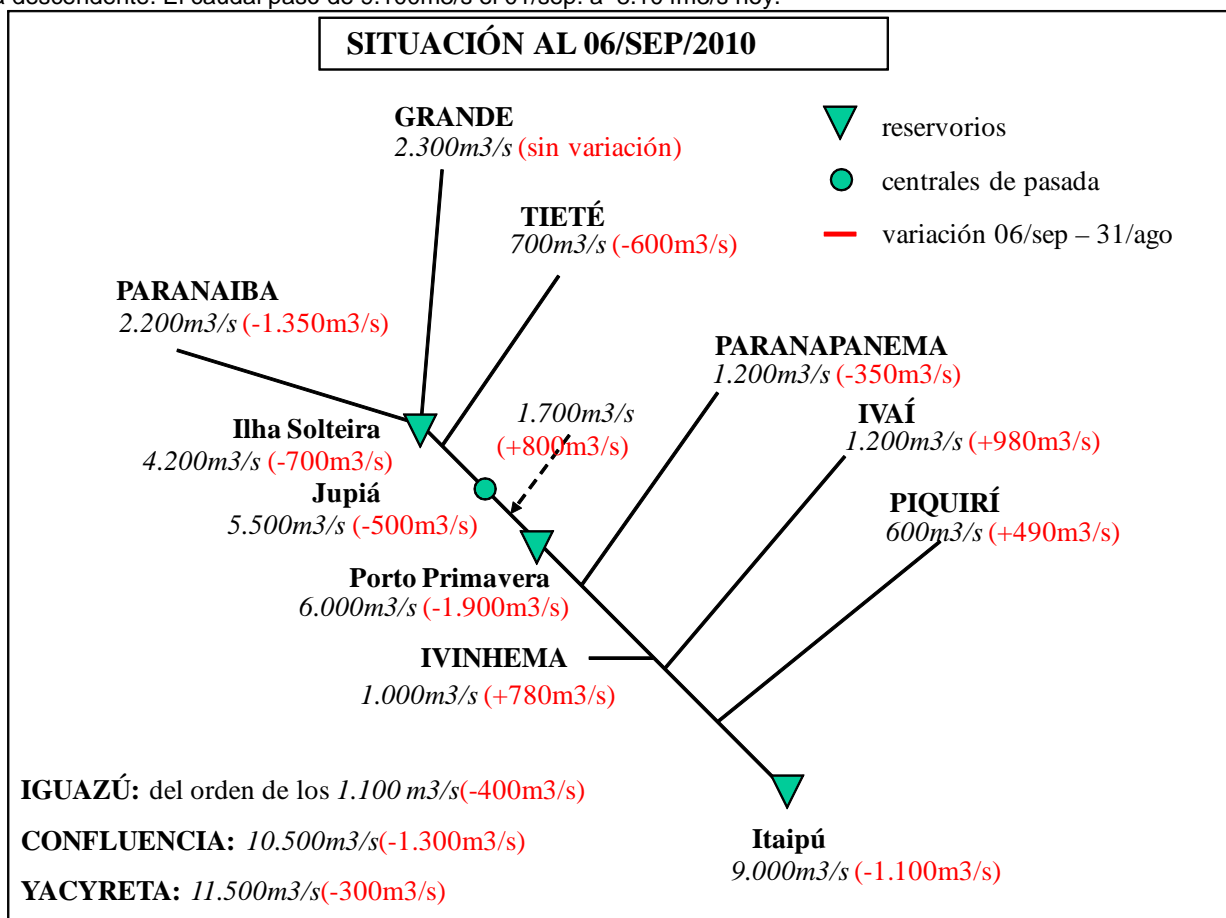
descendente. El caudal pasó de 9.100m3/s el 01/sep. a 8.10 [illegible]m3/s hoy.

SITUACIÓN AL 06/SEP/2010

GRANDE
2.300m3/s (sin variación)

reservorios

centrales de pasada

variación 06/sep – 31/ago

TIETÉ
700m3/s (-600m3/s)

PARANAIBA
2.200m3/s (-1.350m3/s)

PARANAPANEMA
1.200m3/s (-350m3/s)

1.700m3/s
(+800m3/s)

IVAÍ
1.200m3/s (+980m3/s)

Ilha Solteira
4.200m3/s (-700m3/s)

Jupiá
5.500m3/s (-500m3/s)

PIQUIRÍ
600m3/s (+490m3/s)

Porto Primavera
6.000m3/s (-1.900m3/s)

IVINHEMA
1.000m3/s (+780m3/s)

IGUAZÚ: del orden de los 1.100 m3/s(-400m3/s)

CONFLUENCIA: 10.500m3/s(-1.300m3/s)

YACYRETA: 11.500m3/s(-300m3/s)

Itaipú
9.000m3/s (-1.100m3/s)